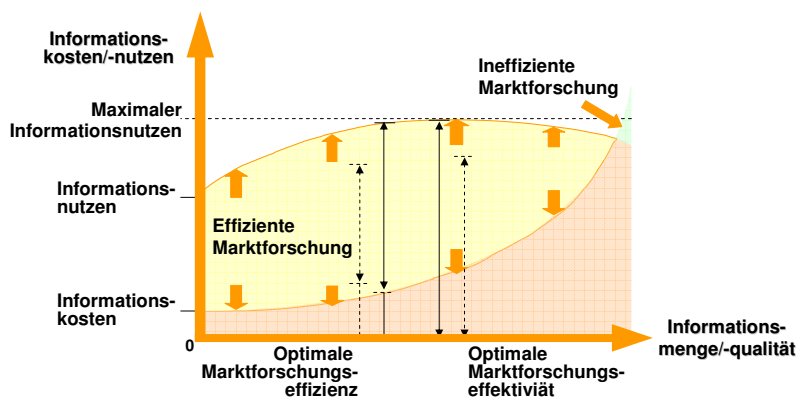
Informations-
kosten/-nutzen

Ineffiziente
Marktforschung

Maximaler
Informationsnutzen

Informations-
nutzen

Effiziente
Marktforschung

Informations-
kosten

0

Informations-
menge/-qualität

Optimale
Marktforschungs-
effizienz

Optimale
Marktforschungs-
effektiviät